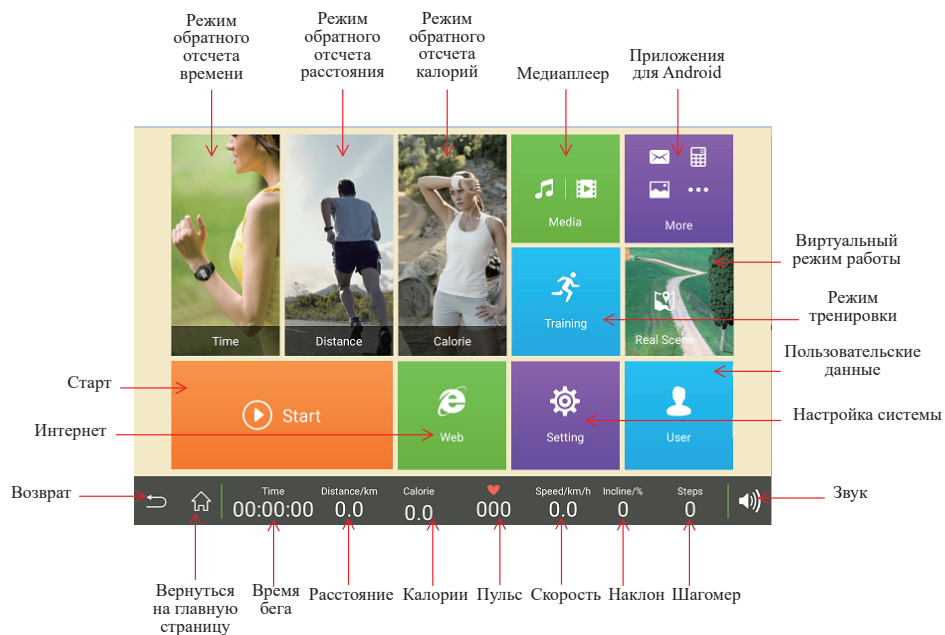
Режим обратного отсчета времени

Режим обратного отсчета расстояния

Режим обратного отсчета калорий

Медиаплеер

Приложения для Android

Media

More

Виртуальный режим работы

Training

Real Scene

Режим тренировки

Time

Distance

Calorie

Пользовательские данные

Старт

Start

Интернет

Web

Setting

User

Настройка системы

Возврат

Time
00:00:00

Distance/km
0.0

Calorie
0.0

000

Speed/km/h
0.0

Incline/%
0

Steps
0

Звук

Вернуться на главную страницу

Время бега

Расстояние

Калории

Пульс

Скорость

Наклон

Шагомер